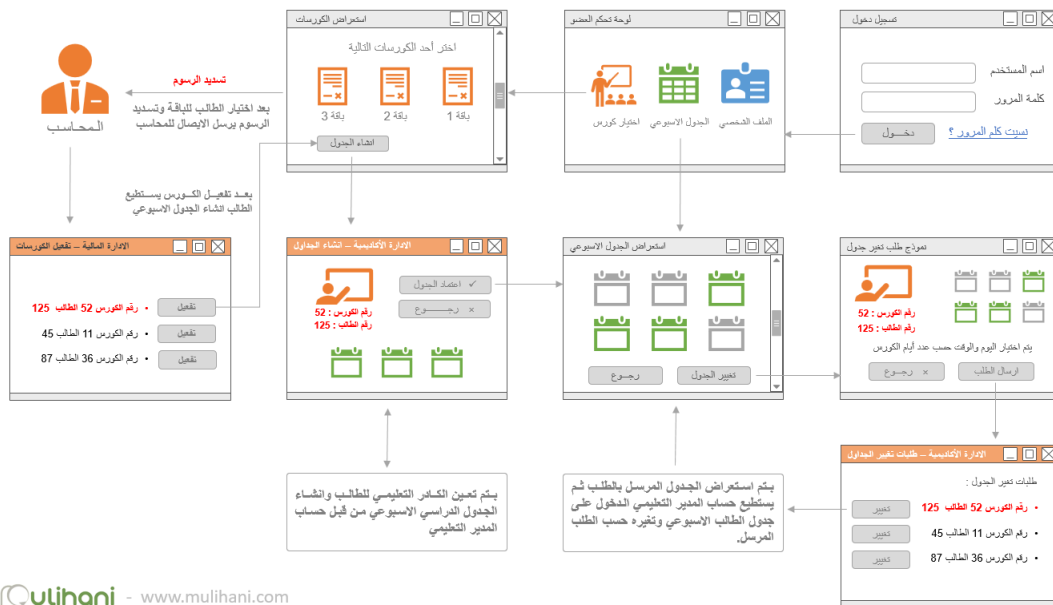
تسجيل دخول

اسم المستخدم

كلمة المرور

دخــول

نسيت كلم المرور ؟

لوحة تحكم العضو

الملف الشخصي

الجدول الاسبوعي

اختيار كورس

استعراض الكورسات

اختر أحد الكورسات التالية

باقة 1

باقة 2

باقة 3

انشاء الجدول

تسديد الرسوم

بعد اختيار الطالب للباقة وتسديد الرسوم يرسل الايصال للمحاسب

المحاسب

بعد تفعيل الكورس يستطيع الطالب انشاء الجدول الاسبوعي

الادارة المالية – تفعيل الكورسات

رقم الكورس 52 الطالب 125

تفعيل

رقم الكورس 11 الطالب 45

تفعيل

رقم الكورس 36 الطالب 87

تفعيل

الادارة الأكاديمية – انشاء الجداول

رقم الكورس : 52

رقم الطالب : 125

اعتماد الجدول

رجــوع

استعراض الجدول الاسبوعي

رجــوع

تغيير الجدول

نموذج طلب تغيير جدول

رقم الكورس : 52

رقم الطالب : 125

يتم اختيار اليوم والوقت حسب عدد أيام الكورس

رجــوع

ارسال الطلب

الادارة الأكاديمية – طلبات تغيير الجداول

طلبات تغيير الجدول :

رقم الكورس 52 الطالب 125

تغيير

رقم الكورس 11 الطالب 45

تغيير

رقم الكورس 36 الطالب 87

تغيير

يتم تعيين الكادر التعليمي للطالب وانشاء الجدول الدراسي الاسبوعي من قبل حساب المدير التعليمي

يتم استعراض الجدول المرسل بالطلب ثم يستطيع حساب المدير التعليمي الدخول على جدول الطالب الاسبوعي وتغيره حسب الطلب المرسل.

Mulihani - www.mulihani.com